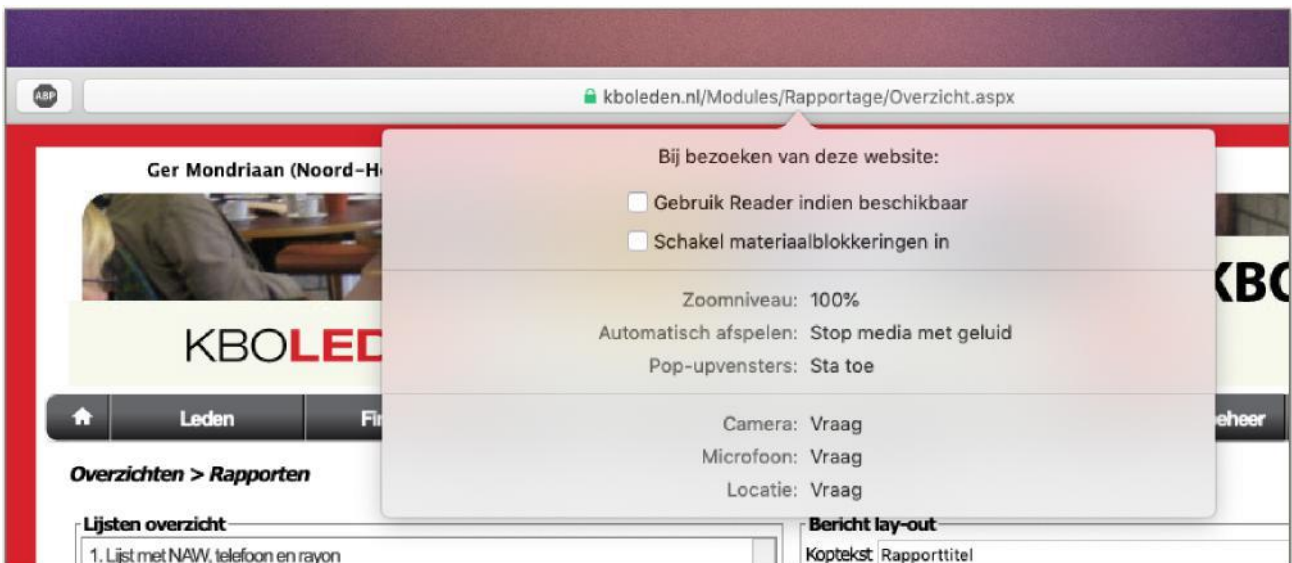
ABP

kboleden.nl/Modules/Rapportage/Overzicht.aspx

Ger Mondriaan (Noord-H

KBOLED

KBO

Leden

Fi

eheer

Overzichten > Rapporten

Lijsten overzicht

1. Lijst met NAW, telefoon en rayon

Bericht lay-out

Koptekst Rapporttitel

Bij bezoeken van deze website:

Gebruik Reader indien beschikbaar

Schakel materiaalblokkeringen in

Zoomniveau: 100%

Automatisch afspelen: Stop media met geluid

Pop-upvensters: Sta toe

Camera: Vraag

Microfoon: Vraag

Locatie: Vraag